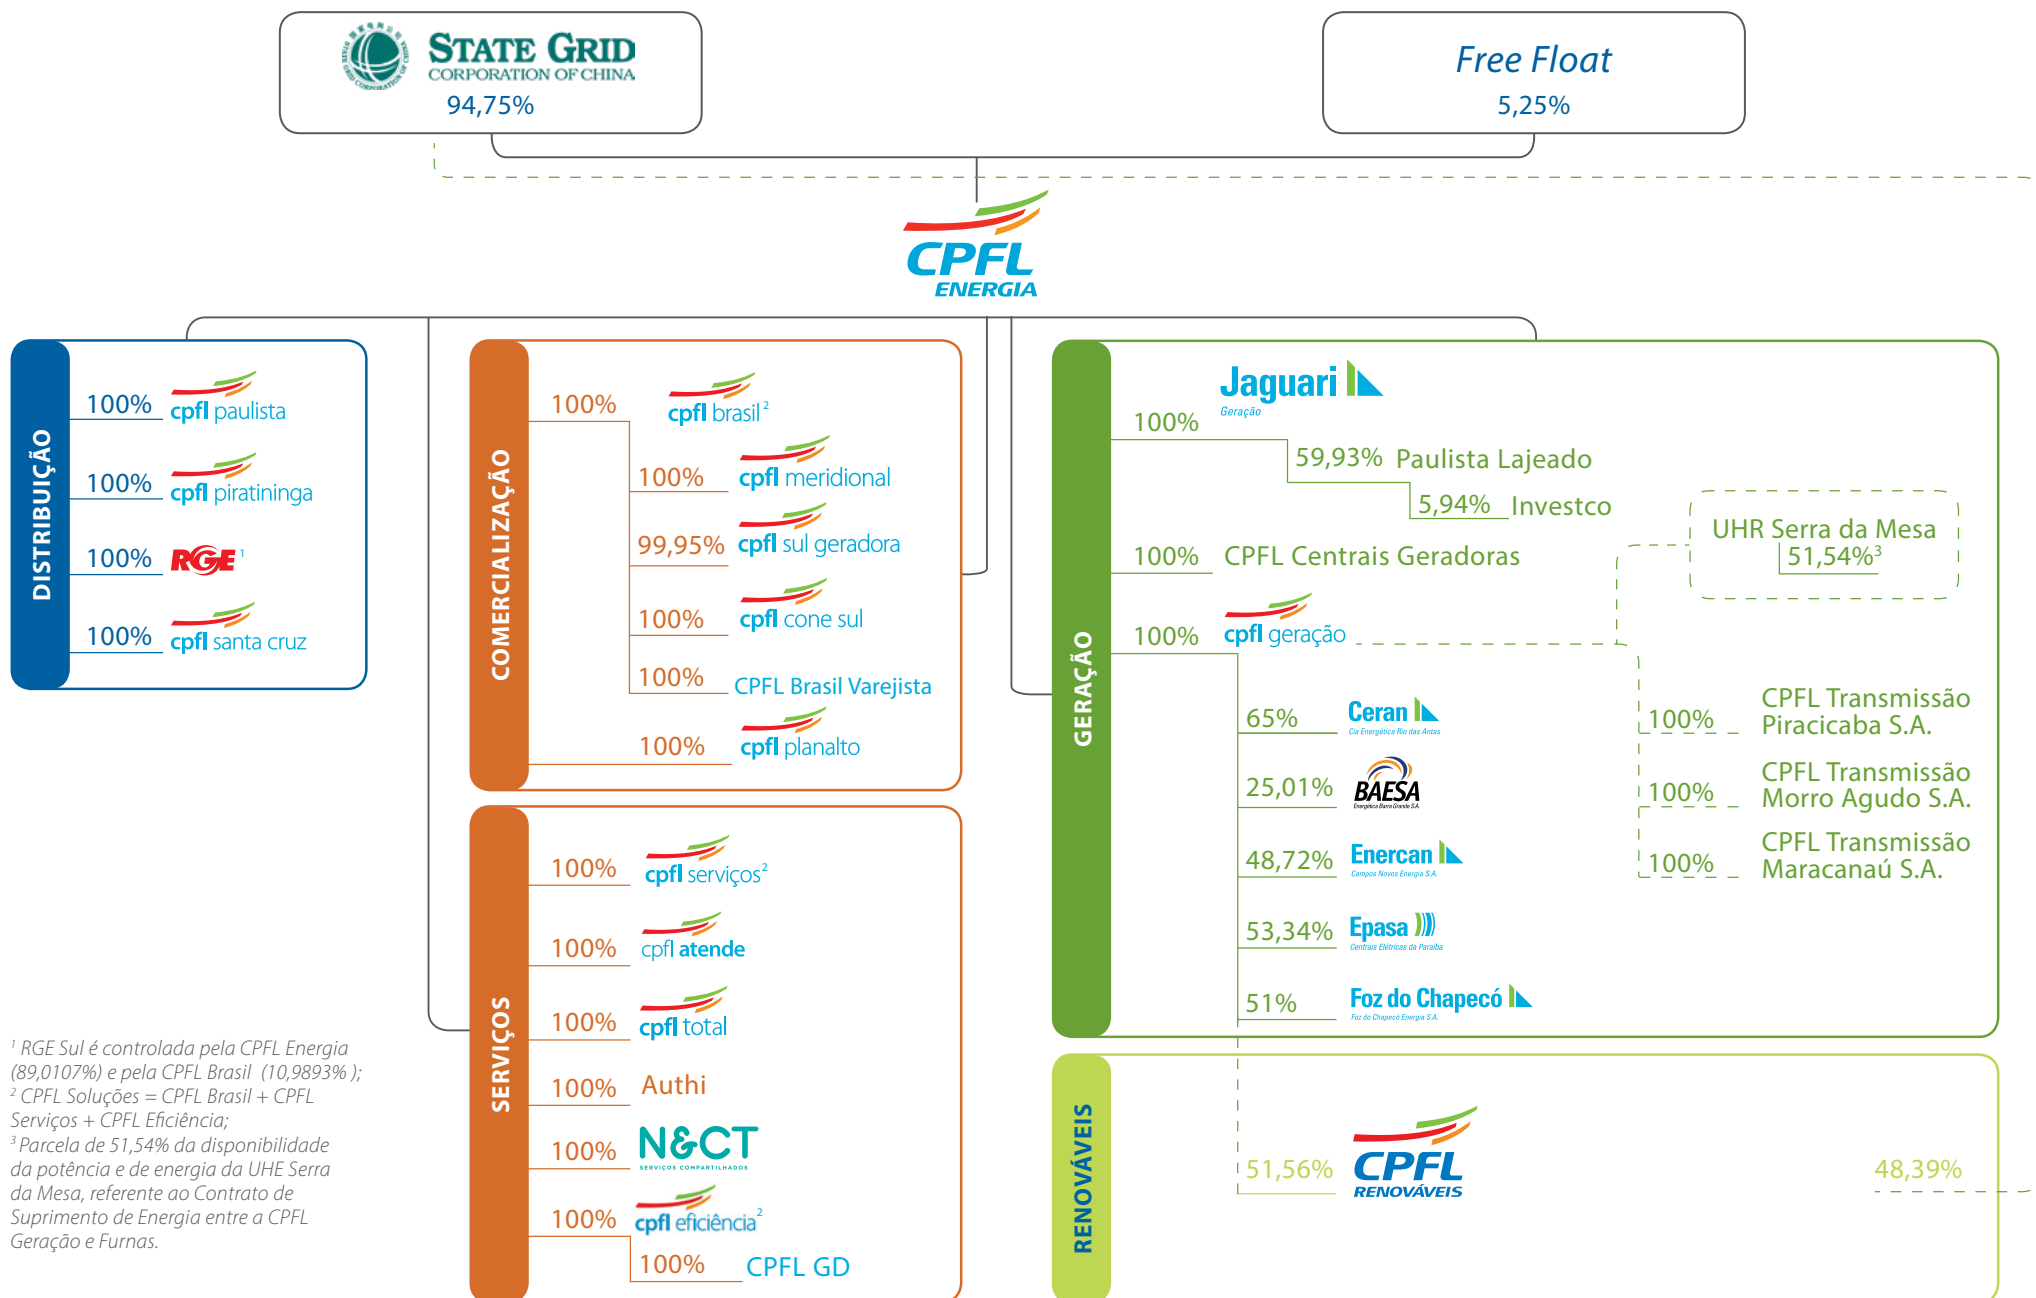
STATE GRID
CORPORATION OF CHINA
94,75%

Free Float
5,25%

CPFL ENERGIA

DISTRIBUIÇÃO
100% cpfl paulista
100% cpfl piratininga
100% RGE$^1$
100% cpfl santa cruz

COMERCIALIZAÇÃO
100% cpfl brasil$^2$
100% cpfl meridional
99,95% cpfl sul geradora
100% cpfl cone sul
100% CPFL Brasil Varejista
100% cpfl planalto

SERVIÇOS
100% cpfl serviços$^2$
100% cpfl atende
100% cpfl total
100% Authi
100% N&CT SERVIÇOS COMPARTILHADOS
100% cpfl eficiência$^2$
100% CPFL GD

GERAÇÃO
100% Jaguari Geração
59,93% Paulista Lajeado
5,94% Investco
100% CPFL Centrais Geradoras
UHR Serra da Mesa 51,54%$^3$
100% cpfl geração
65% Ceran Cia Energética Rio das Antas
25,01% BAESA Energética Barra Grande S.A.
48,72% Enercan Campos Novos Energia S.A.
53,34% Epasa Centrais Elétricas da Paraíba
51% Foz do Chapecó Foz do Chapecó Energia S.A.
100% CPFL Transmissão Piracicaba S.A.
100% CPFL Transmissão Morro Agudo S.A.
100% CPFL Transmissão Maracanaú S.A.

RENOVÁVEIS
51,56% CPFL RENOVÁVEIS
48,39%

$^1$ RGE Sul é controlada pela CPFL Energia (89,0107%) e pela CPFL Brasil (10,9893% );
$^2$ CPFL Soluções = CPFL Brasil + CPFL Serviços + CPFL Eficiência;
$^3$ Parcela de 51,54% da disponibilidade da potência e de energia da UHE Serra da Mesa, referente ao Contrato de Suprimento de Energia entre a CPFL Geração e Furnas.